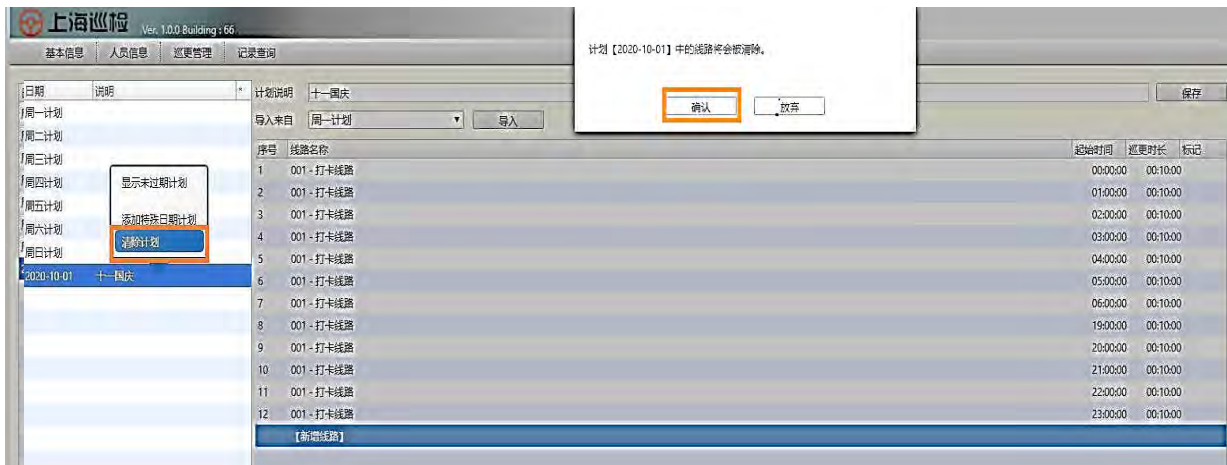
上海巡检 Ver. 1.0.0 Building : 66

基本信息 人员信息 巡更管理 记录查询

计划【2020-10-01】中的线路将会被清除。

确认 放弃

| 日期 | 说明 |
|---|---|
| 周一计划 | |
| 周二计划 | |
| 周三计划 | |
| 周四计划 | |
| 周五计划 | |
| 周六计划 | |
| 周日计划 | |
| 2020-10-01 | 十一国庆 |

显示未过期计划
添加特殊日期计划
清除计划

计划说明 十一国庆 保存

导入来自 周一计划 导入

| 序号 | 线路名称 | 起始时间 | 巡更时长 | 标记 |
|---|---|---|---|---|
| 1 | 001 - 打卡线路 | 00:00:00 | 00:10:00 | |
| 2 | 001 - 打卡线路 | 01:00:00 | 00:10:00 | |
| 3 | 001 - 打卡线路 | 02:00:00 | 00:10:00 | |
| 4 | 001 - 打卡线路 | 03:00:00 | 00:10:00 | |
| 5 | 001 - 打卡线路 | 04:00:00 | 00:10:00 | |
| 6 | 001 - 打卡线路 | 05:00:00 | 00:10:00 | |
| 7 | 001 - 打卡线路 | 06:00:00 | 00:10:00 | |
| 8 | 001 - 打卡线路 | 19:00:00 | 00:10:00 | |
| 9 | 001 - 打卡线路 | 20:00:00 | 00:10:00 | |
| 10 | 001 - 打卡线路 | 21:00:00 | 00:10:00 | |
| 11 | 001 - 打卡线路 | 22:00:00 | 00:10:00 | |
| 12 | 001 - 打卡线路 | 23:00:00 | 00:10:00 | |

【新增线路】